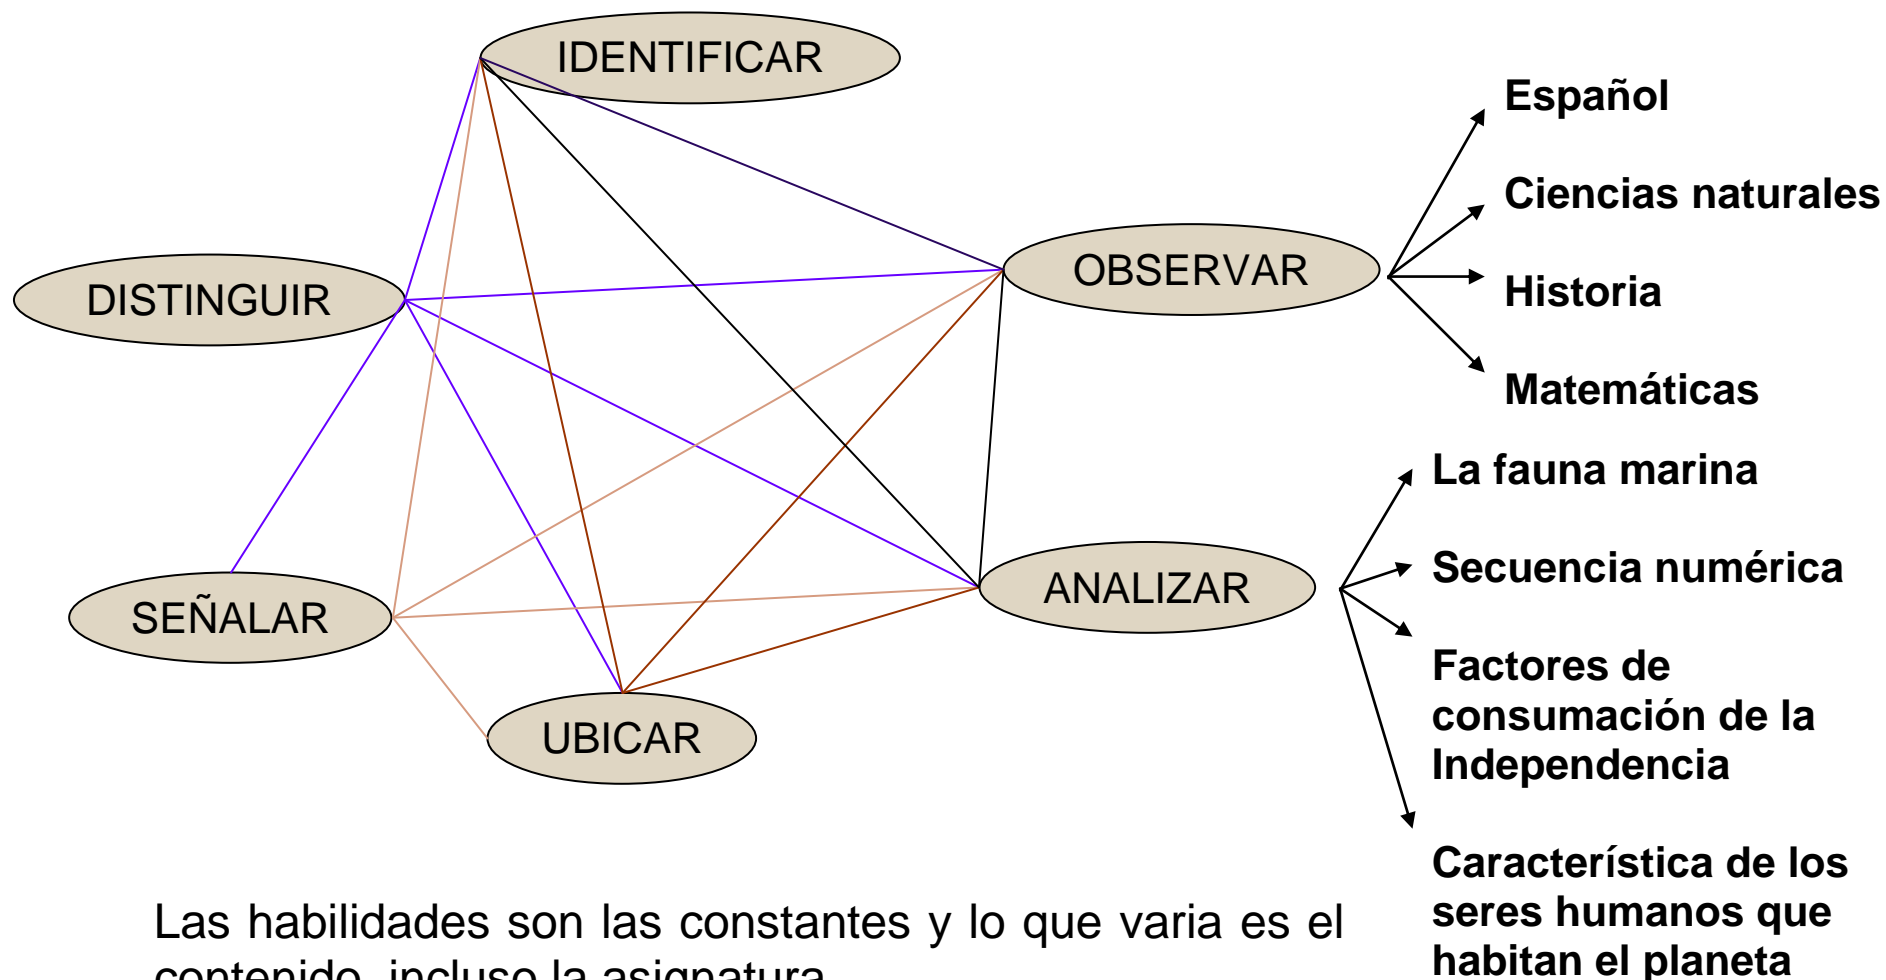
IDENTIFICAR

DISTINGUIR

OBSERVAR

SEÑALAR

ANALIZAR

UBICAR

Español

Ciencias naturales

Historia

Matemáticas

La fauna marina

Secuencia numérica

Factores de consumación de la Independencia

Característica de los seres humanos que habitan el planeta

Las habilidades son las constantes y lo que varia es el contenido, incluso la asignatura.